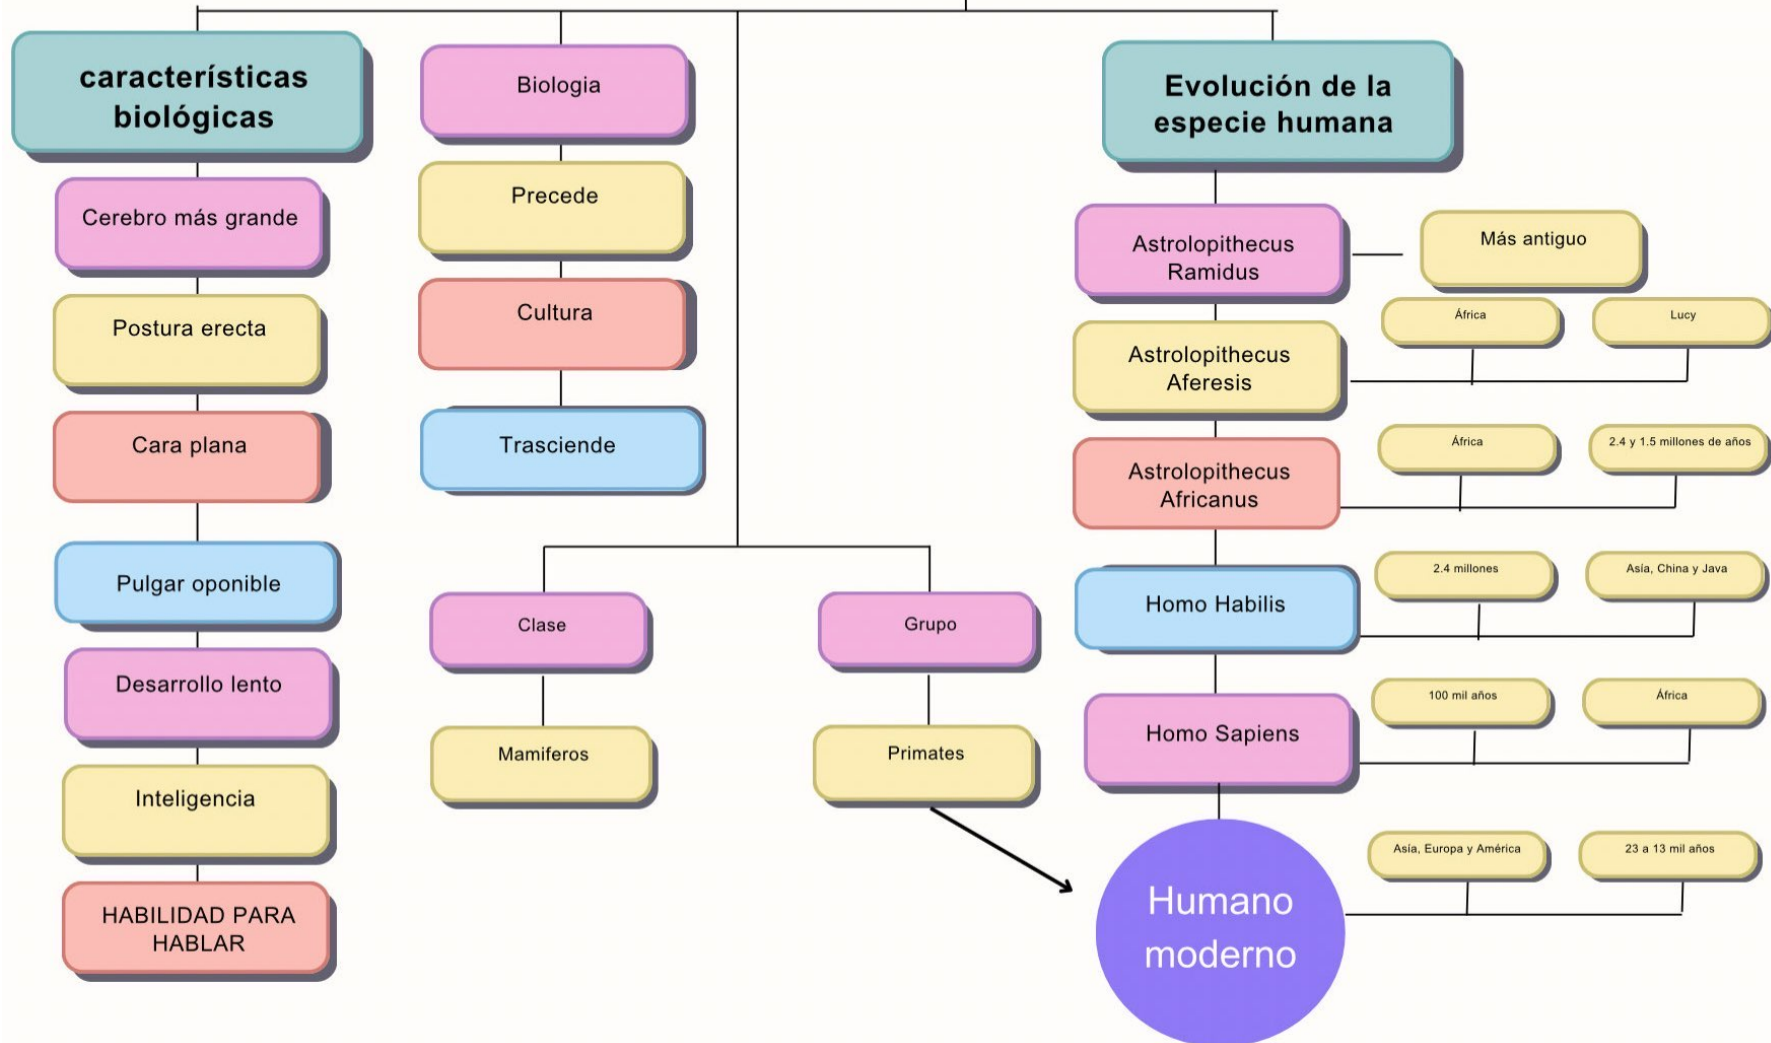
características biológicas

Cerebro más grande

Postura erecta

Cara plana

Pulgar oponible

Desarrollo lento

Inteligencia

HABILIDAD PARA HABLAR

Biologia

Precede

Cultura

Trasciende

Clase

Mamiferos

Grupo

Primates

Evolución de la especie humana

Astrolopithecus Ramidus

Más antiguo

Astrolopithecus Aferesis

África

Lucy

Astrolopithecus Africanus

África

2.4 y 1.5 millones de años

Homo Habilis

2.4 millones

Asia, China y Java

Homo Sapiens

100 mil años

África

Humano moderno

Asia, Europa y América

23 a 13 mil años